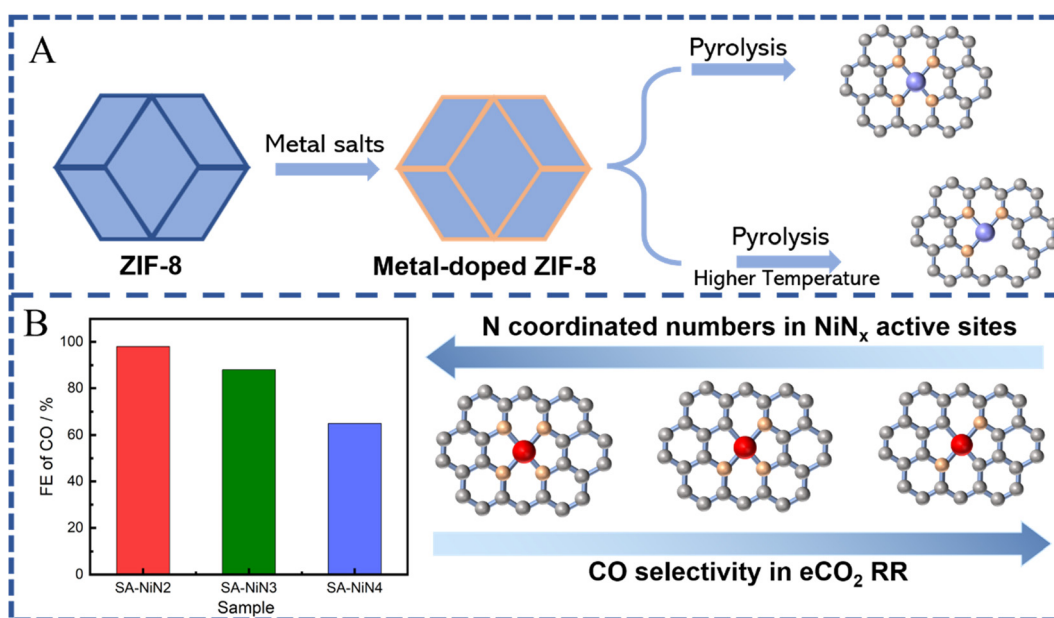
A

Metal salts

ZIF-8

Metal-doped ZIF-8

Pyrolysis

Pyrolysis

Higher Temperature

B

FE of CO / %

100

80

60

40

20

0

SA-NiN2

SA-NiN3

SA-NiN4

Sample

N coordinated numbers in NiN$_x$ active sites

CO selectivity in eCO$_2$ RR